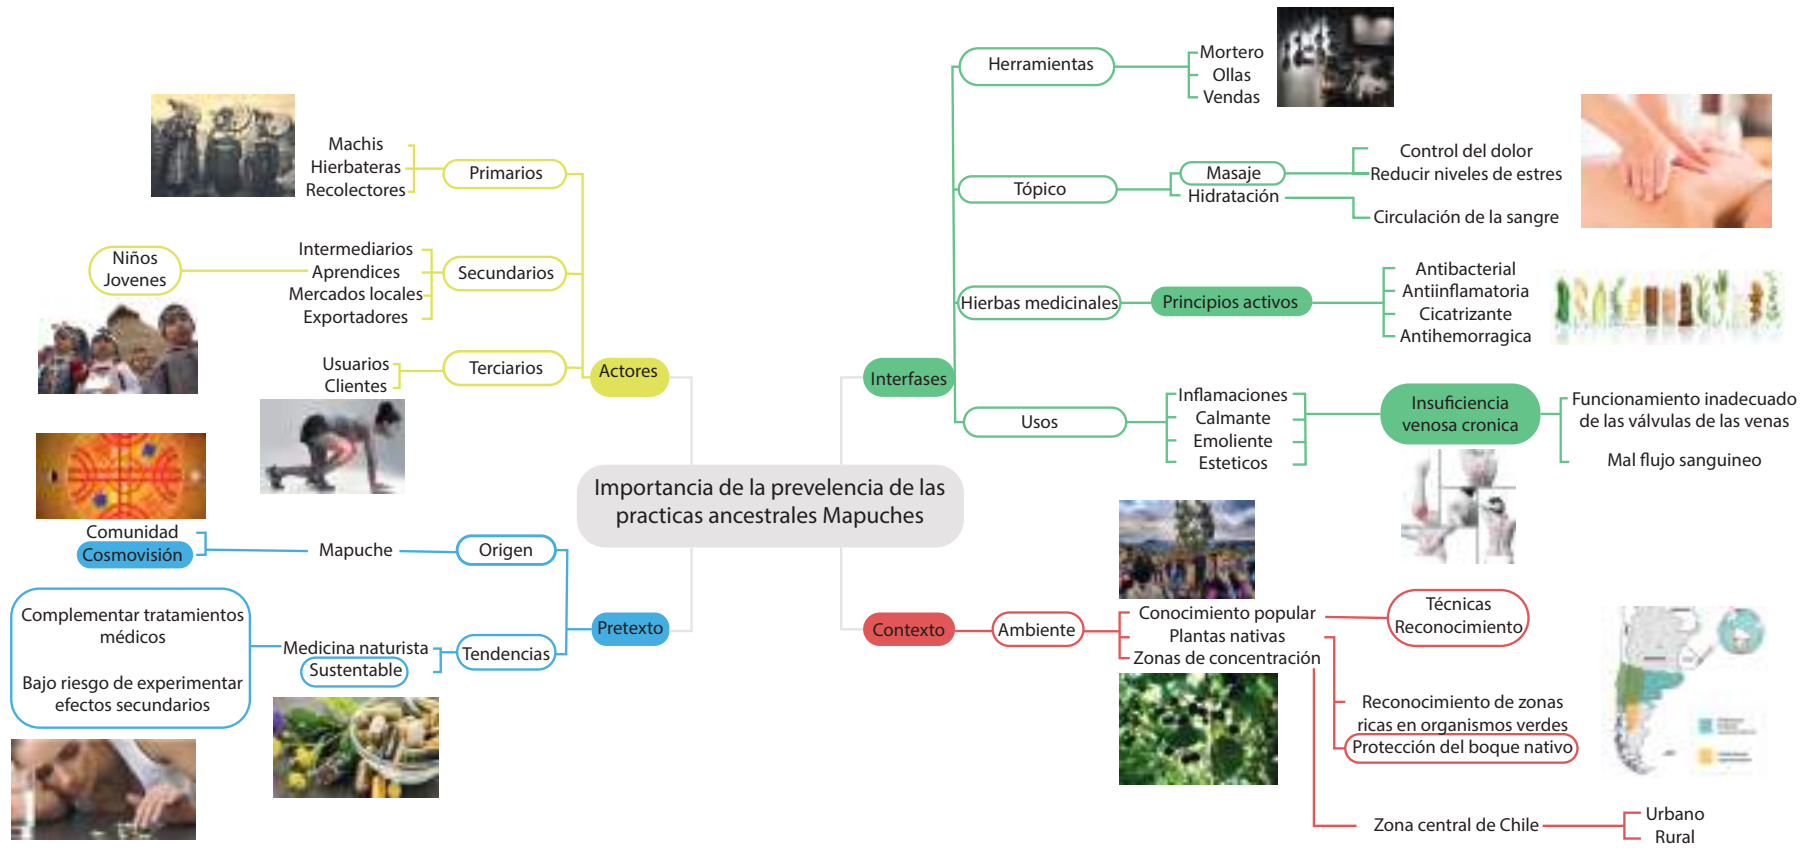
Importancia de la prevelencia de las practicas ancestrales Mapuches

Actores

Primarios
Machis
Hierbateras
Recolectores

Secundarios
Intermediarios
Aprendices
Mercados locales
Exportadores
Niños
Jovenes

Terciarios
Usuarios
Clientes

Pretexto

Origen
Mapuche
Comunidad
Cosmovisión

Tendencias
Medicina naturista
Sustentable
Complementar tratamientos médicos

Bajo riesgo de experimentar efectos secundarios

Interfases

Herramientas
Mortero
Ollas
Vendas

Tópico
Masaje
Hidratación
Control del dolor
Reducir niveles de estres
Circulación de la sangre

Hierbas medicinales
Principios activos
Antibacterial
Antiinflamatoria
Cicatrizante
Antihemorragica

Usos
Inflamaciones
Calmante
Emoliente
Esteticos
Insuficiencia venosa cronica
Funcionamiento inadecuado de las válvulas de las venas
Mal flujo sanguineo

Contexto

Ambiente
Conocimiento popular
Plantas nativas
Zonas de concentración
Técnicas
Reconocimiento
Reconocimiento de zonas ricas en organismos verdes
Protección del boque nativo
Zona central de Chile
Urbano
Rural